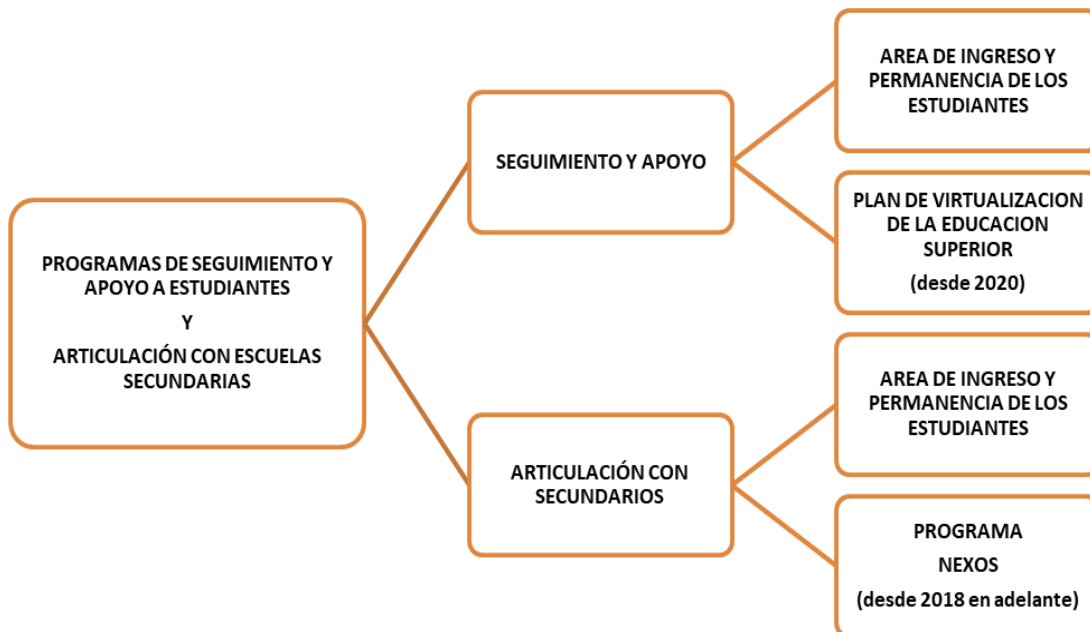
PROGRAMAS DE SEGUIMIENTO Y APOYO A ESTUDIANTES

Y

ARTICULACIÓN CON ESCUELAS SECUNDARIAS

SEGUIMIENTO Y APOYO

AREA DE INGRESO Y PERMANENCIA DE LOS ESTUDIANTES

PLAN DE VIRTUALIZACION DE LA EDUCACION SUPERIOR

(desde 2020)

ARTICULACIÓN CON SECUNDARIOS

AREA DE INGRESO Y PERMANENCIA DE LOS ESTUDIANTES

PROGRAMA

NEXOS

(desde 2018 en adelante)